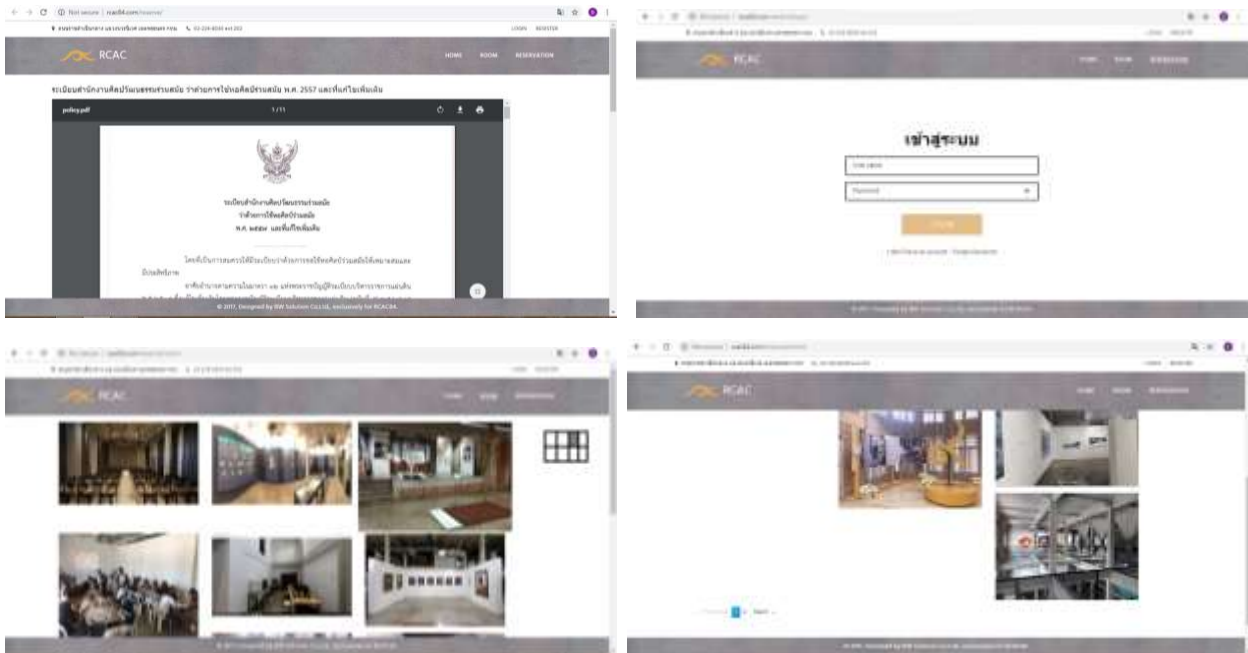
Not secure | rcac84.com/reserve/

LOGIN REGISTER

RCAC

HOME ROOM RESERVATION

ระเบียบสำนักงานศิลปวัฒนธรรมร่วมสมัย ว่าด้วยการใช้หอศิลป์ร่วมสมัย พ.ศ. 2557 และที่แก้ไขเพิ่มเติม

policy.pdf 1 / 11

ระเบียบสำนักงานศิลปวัฒนธรรมร่วมสมัย
ว่าด้วยการใช้หอศิลป์ร่วมสมัย
พ.ศ. ๒๕๕๗ และที่แก้ไขเพิ่มเติม

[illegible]

© 2017, Designed by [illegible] Solution Co.,Ltd, exclusively for RCAC84.

RCAC

HOME ROOM RESERVATION

เข้าสู่ระบบ

Username

Password

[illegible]

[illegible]

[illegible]

RCAC

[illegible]

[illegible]

RCAC

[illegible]

1 Next

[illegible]